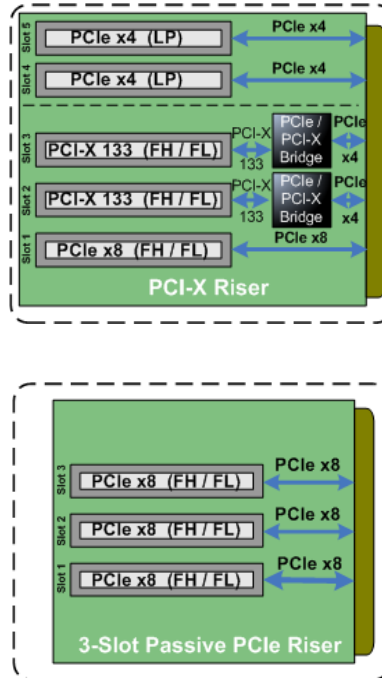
Slot 5
PCIe x4 (LP)
PCIe x4
Slot 4
PCIe x4 (LP)
PCIe x4
Slot 3
PCI-X 133 (FH / FL)
PCI-X 133
PCIe / PCI-X Bridge
PCIe x4
Slot 2
PCI-X 133 (FH / FL)
PCI-X 133
PCIe / PCI-X Bridge
PCIe x4
Slot 1
PCIe x8 (FH / FL)
PCIe x8
PCI-X Riser

Slot 3
PCIe x8 (FH / FL)
PCIe x8
Slot 2
PCIe x8 (FH / FL)
PCIe x8
Slot 1
PCIe x8 (FH / FL)
PCIe x8
3-Slot Passive PCIe Riser